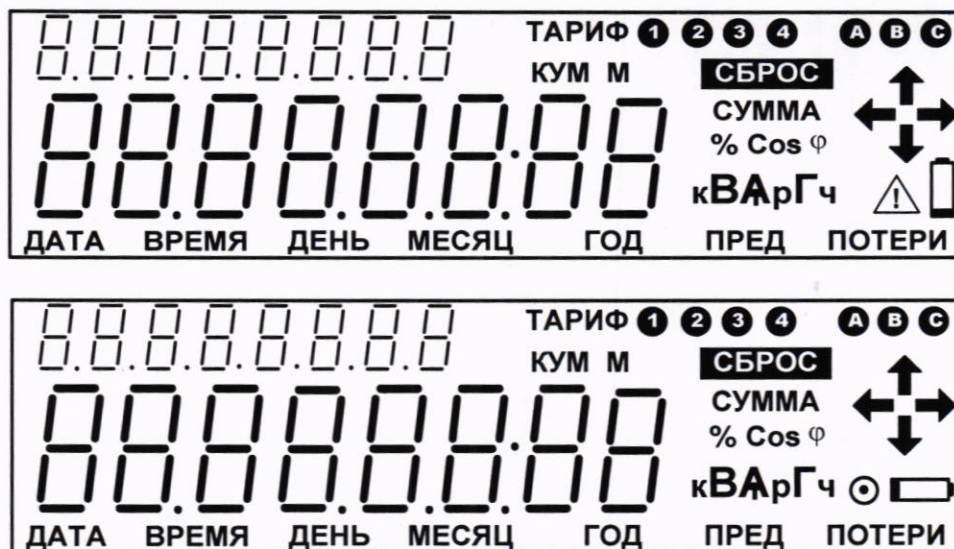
8.8.8.8.8.8.8.8
ТАРИФ 1 2 3 4 A B C
КУМ М
СБРОС
СУММА
% Cos φ
88.8.8.8.8.8:88
кВАрГч
ДАТА ВРЕМЯ ДЕНЬ МЕСЯЦ ГОД ПРЕД ПОТЕРИ

8.8.8.8.8.8.8.8
ТАРИФ 1 2 3 4 A B C
КУМ М
СБРОС
СУММА
% Cos φ
88.8.8.8.8.8:88
кВАрГч
ДАТА ВРЕМЯ ДЕНЬ МЕСЯЦ ГОД ПРЕД ПОТЕРИ